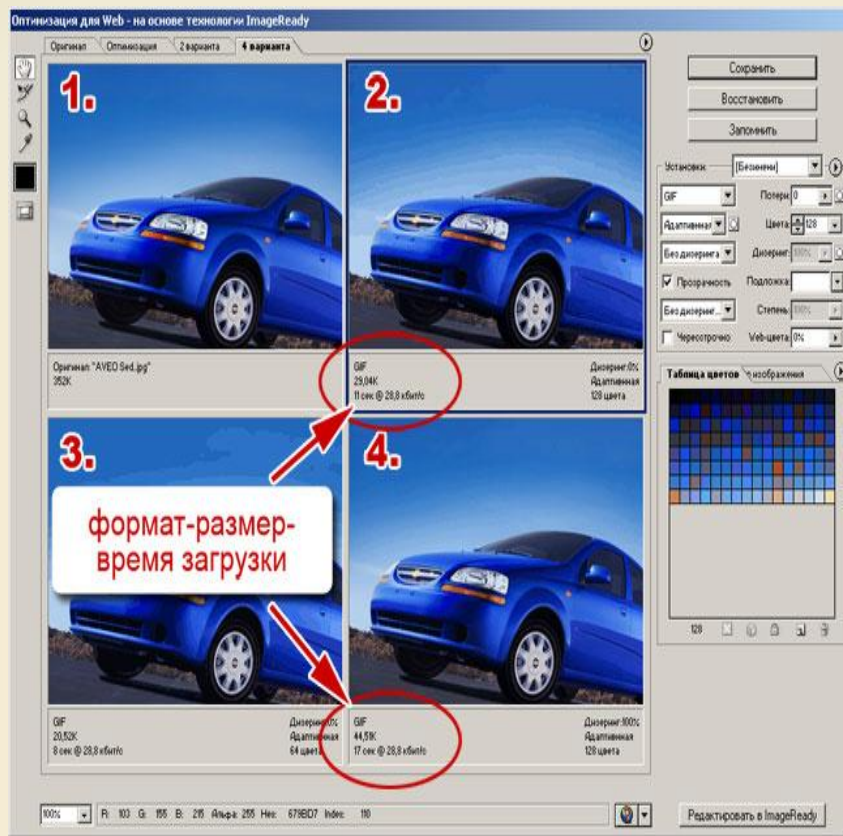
Оптимизация для Web - на основе технологии ImageReady

Оригинал | Оптимизация | 2 варианта | 4 варианта

1.

2.

Оригинал: "AVEO Sed.jpg"
352K

GIF
29,04K
11 сек @ 28,8 кбит/с

Дизеринг:0%
Адаптивная
128 цвета

3.

4.

формат-размер-время загрузки

GIF
20,52K
8 сек @ 28,8 кбит/с

Дизеринг:0%
Адаптивная
64 цвета

GIF
44,51K
17 сек @ 28,8 кбит/с

Дизеринг:100%
Адаптивная
128 цвета

Сохранить
Восстановить
Запомнить

Установки: [Безимени]
GIF
Потери: 0
Адаптивная
Цвета: 128
Без дизеринга
Дизеринг: 100%
Прозрачность
Подложка:
Без дизеринг...
Степень: 100%
Чересстрочно
Web-цвета: 0%

Таблица цветов | Размер изображения

128

100% | R: 103 G: 155 B: 215 Альфа: 255 Hex: 679BD7 Index: 110

Редактировать в ImageReady